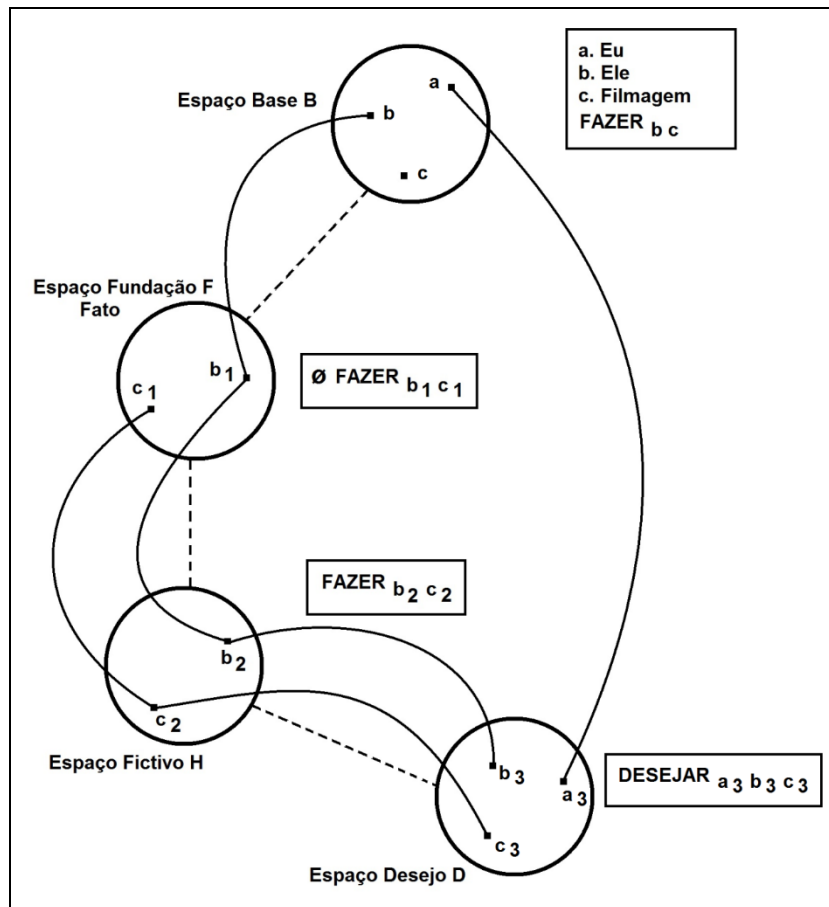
a. Eu
b. Ele
c. Filmagem
FAZER $_{b\ c}$

Espaço Base B

a

b

c

Espaço Fundação F
Fato

$b_1$

$c_1$

Ø FAZER $_{b_1\ c_1}$

FAZER $_{b_2\ c_2}$

$b_2$

$c_2$

Espaço Fictivo H

$b_3$

$a_3$

$c_3$

DESEJAR $_{a_3\ b_3\ c_3}$

Espaço Desejo D